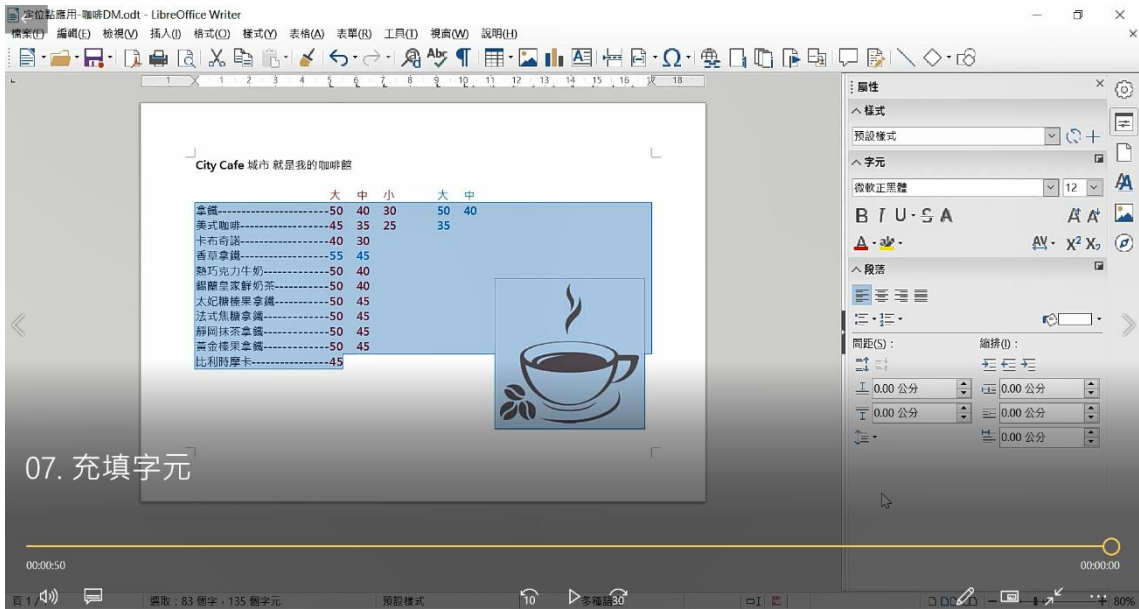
字位黏應用-咖啡DM.odt - LibreOffice Writer

檔案(F) 編輯(E) 檢視(V) 插入(I) 格式(O) 樣式(Y) 表格(A) 表單(R) 工具(T) 視窗(W) 說明(H)

City Cafe 城市 就是我的咖啡館

| | 大 | 中 | 小 | 大 | 中 |
|---|---|---|---|---|---|
| 拿鐵------------------------50 | | 40 | 30 | 50 | 40 |
| 美式咖啡--------------------45 | | 35 | 25 | 35 | |
| 卡布奇諾--------------------40 | | 30 | | | |
| 香草拿鐵--------------------55 | | 45 | | | |
| 熱巧克力牛奶-----------------50 | | 40 | | | |
| 錫蘭皇家鮮奶茶---------------50 | | 40 | | | |
| 太妃糖榛果拿鐵---------------50 | | 45 | | | |
| 法式焦糖拿鐵-----------------50 | | 45 | | | |
| 靜岡抹茶拿鐵-----------------50 | | 45 | | | |
| 黃金榛果拿鐵-----------------50 | | 45 | | | |
| 比利時摩卡--------------------45 | | | | | |

屬性
樣式
預設樣式
字元
微軟正黑體
12
段落
間距(S)：
縮排(I)：
0.00 公分
0.00 公分
0.00 公分
0.00 公分
0.00 公分

07. 充填字元

00:00:50
00:00:00
頁 1 / 1
選取：83 個字，135 個字元
預設樣式
10
多種語言
30
80%